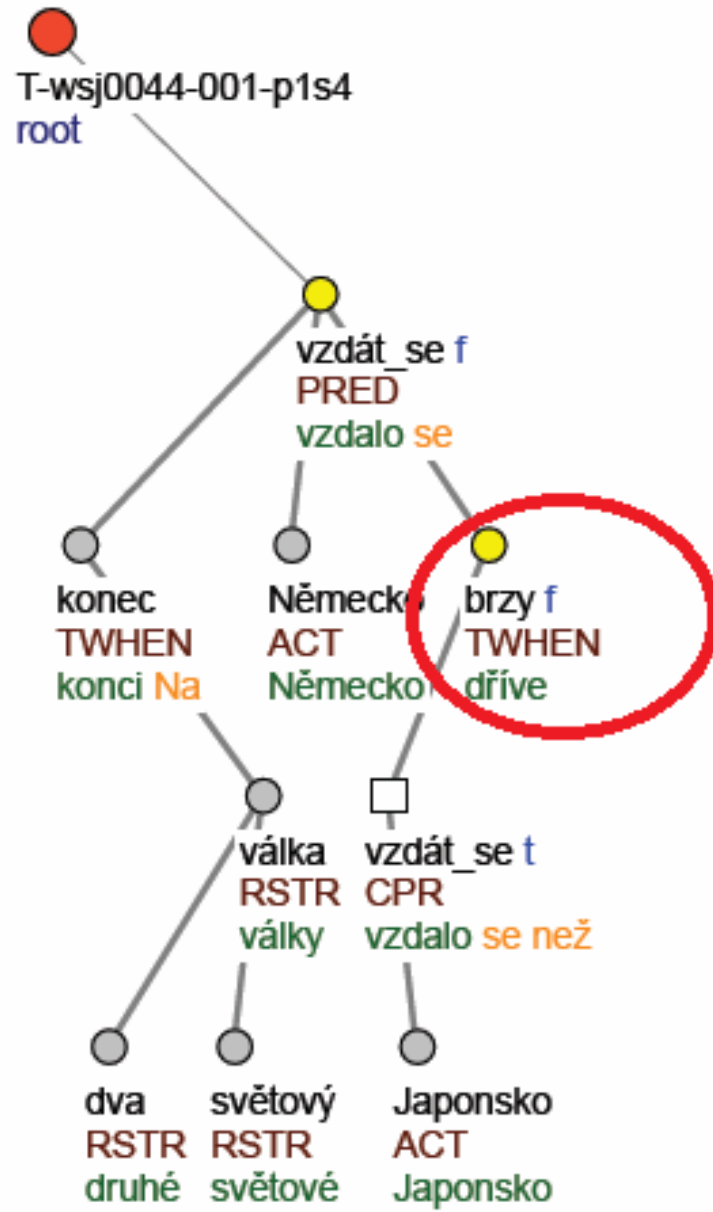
T-wsj0044-001-p1s4
root

vzdát_se f
PRED
vzdalo se

konec
TWHEN
konci Na

Německo
ACT
Německo

brzy f
TWHEN
dříve

válka
RSTR
války

vzdát_se t
CPR
vzdalo se než

dva
RSTR
druhé

světový
RSTR
světové

Japonsko
ACT
Japonsko